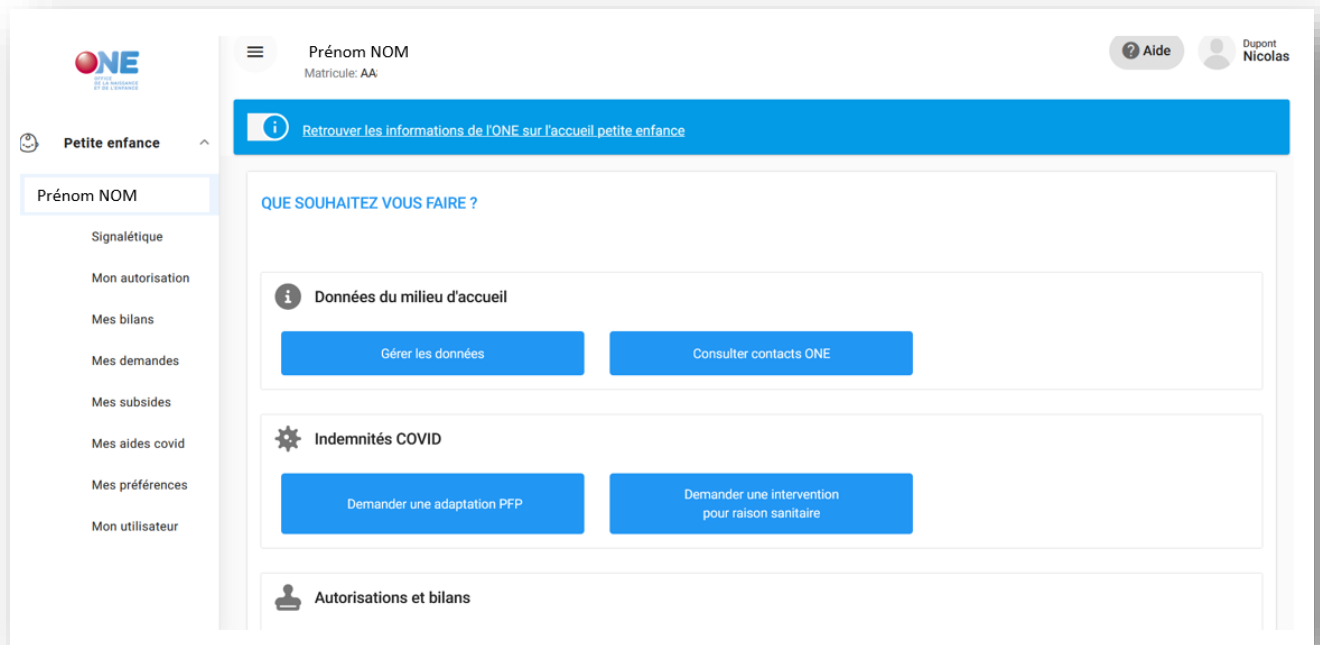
ONE
OFFICE DE LA NAISSANCE ET DE L'ENFANCE

Petite enfance

Prénom NOM

Signalétique

Mon autorisation

Mes bilans

Mes demandes

Mes subsides

Mes aides covid

Mes préférences

Mon utilisateur

Prénom NOM
Matricule: AA

Aide

Dupont
Nicolas

Retrouver les informations de l'ONE sur l'accueil petite enfance

QUE SOUHAITEZ VOUS FAIRE ?

Données du milieu d'accueil

Gérer les données

Consulter contacts ONE

Indemnités COVID

Demander une adaptation PFP

Demander une intervention pour raison sanitaire

Autorisations et bilans